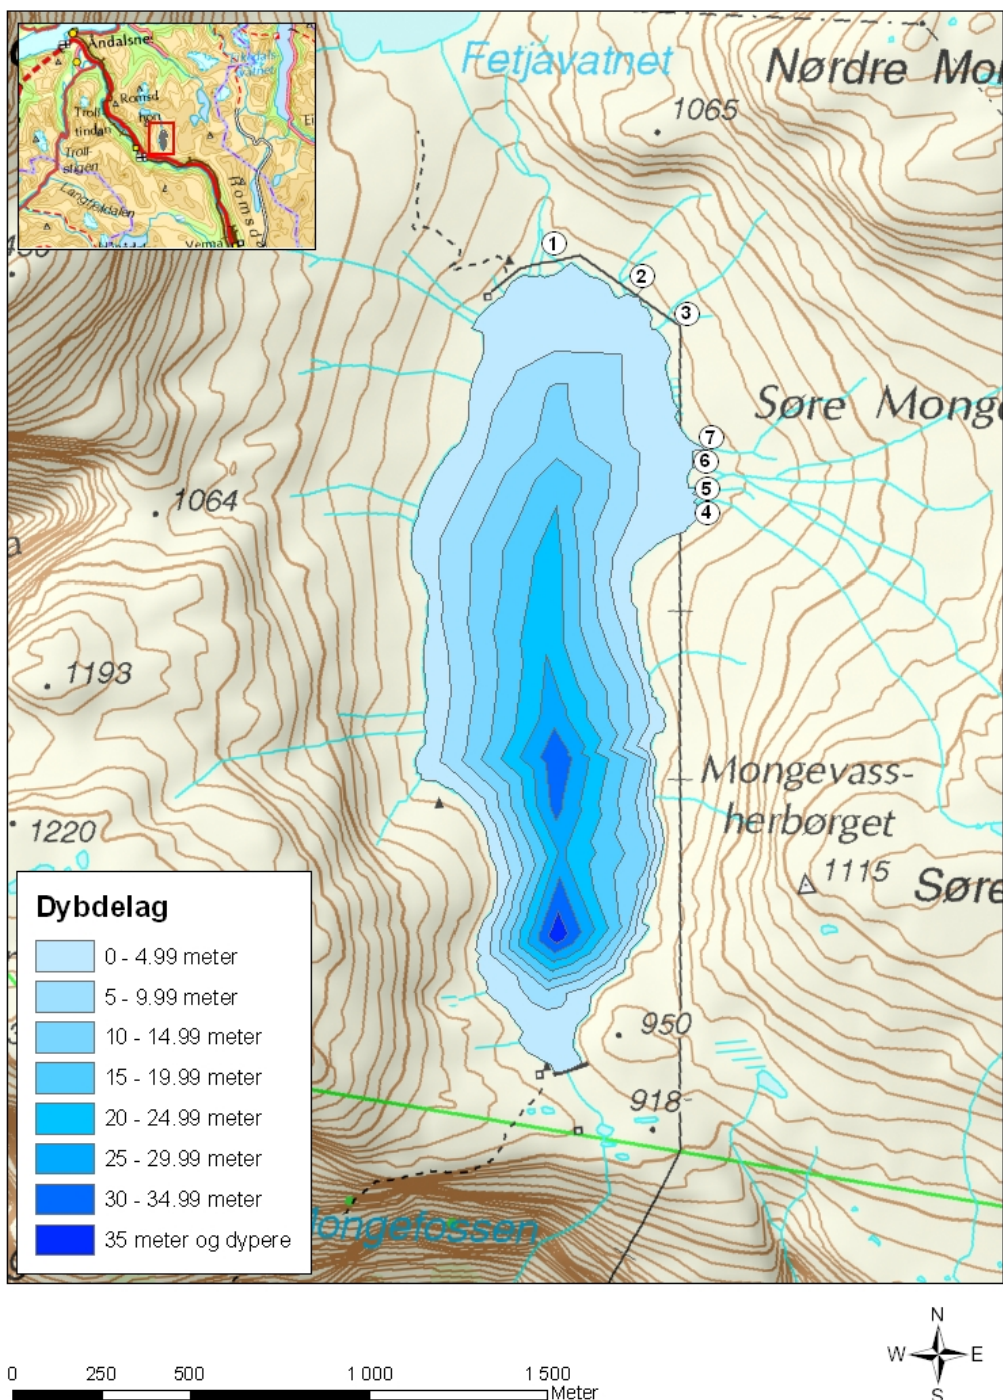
Åndalsnes
Romsd hor
Troll tindan
Troll stigen
Langfjelldalen
Romsd
Verma
Fetjavatnet
Nørdre Mo
1065
①
②
③
Søre Mong
⑦
⑥
⑤
④
1064
1193
1220
Mongevassherbørget
1115
Søre
950
918
Mongefossen
Dybdelag
0 - 4.99 meter
5 - 9.99 meter
10 - 14.99 meter
15 - 19.99 meter
20 - 24.99 meter
25 - 29.99 meter
30 - 34.99 meter
35 meter og dypere
0 250 500 1 000 1 500
Meter
N
W
E
S